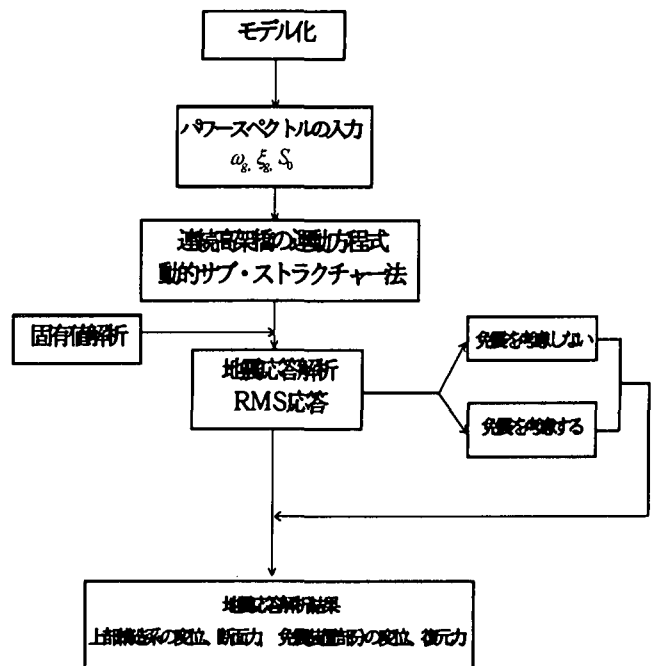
モデル化

パワースペクトルの入力
$\omega_g, \xi_g, S_0$

連続高架橋の運動方程式
動的サブ・ストラクチャー法

固有値解析

地震応答解析
RMS応答

免震を考慮しない

免震を考慮する

地震応答解析結果
上部構造の変位、断面力、免震装置部の変位、復元力